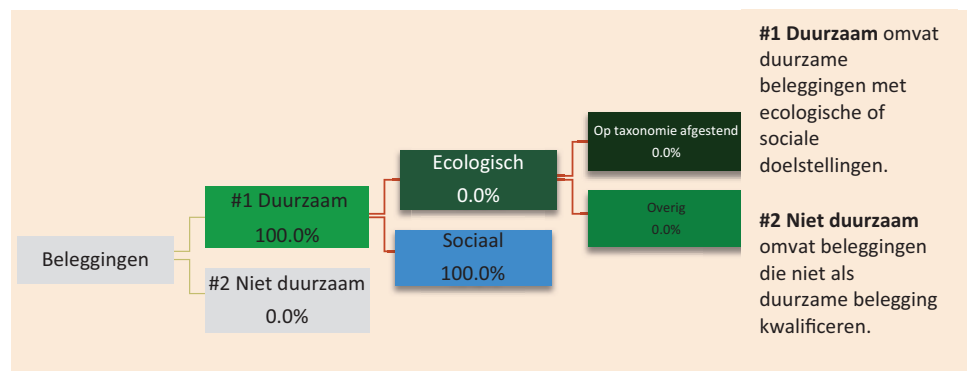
Beleggingen

#1 Duurzaam
100.0%

#2 Niet duurzaam
0.0%

Ecologisch
0.0%

Sociaal
100.0%

Op taxonomie afgestend
0.0%

Overig
0.0%

**#1 Duurzaam** omvat duurzame beleggingen met ecologische of sociale doelstellingen.

**#2 Niet duurzaam** omvat beleggingen die niet als duurzame belegging kwalificeren.